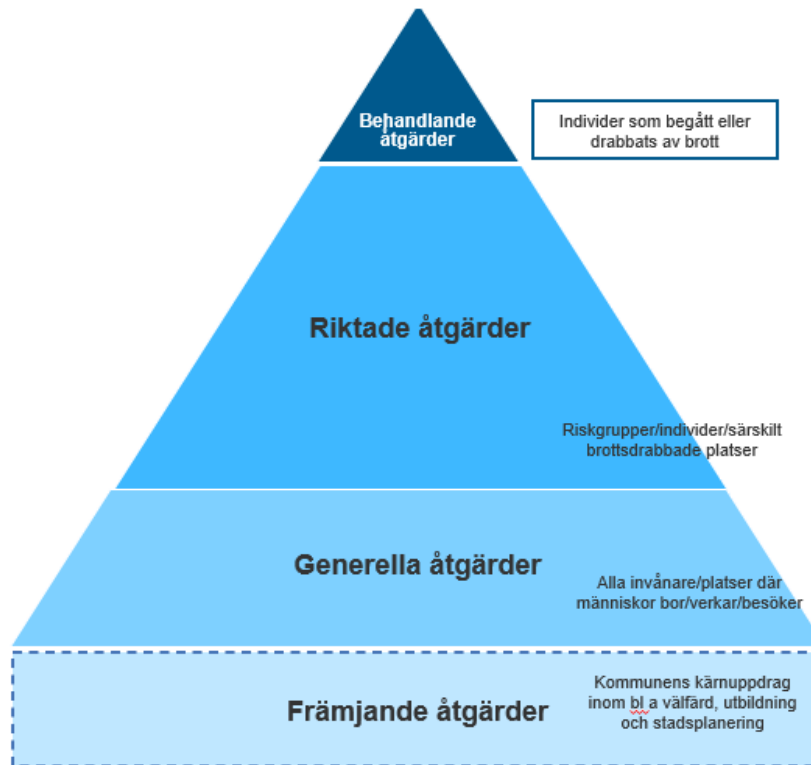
Behandlande åtgärder

Individer som begått eller drabbats av brott

Riktade åtgärder

Riskgrupper/individer/särskilt brottsdrabbade platser

Generella åtgärder

Alla invånare/platser där människor bor/verkar/besöker

Främjande åtgärder

Kommunens kärnuppdrag inom bl a välfärd, utbildning och stadsplanering